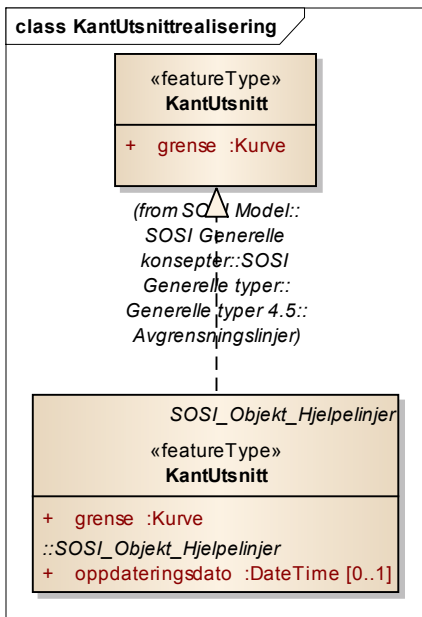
class KantUtsnittrealisering

«featureType»
KantUtsnitt

+ grense :Kurve

(from SOSI Model:: SOSI Generelle konsepter::SOSI Generelle typer:: Generelle typer 4.5:: Avgrensningslinjer)

SOSI_Objekt_Hjelpelinjer

«featureType»
KantUtsnitt

+ grense :Kurve
::SOSI_Objekt_Hjelpelinjer
+ oppdateringsdato :DateTime [0..1]